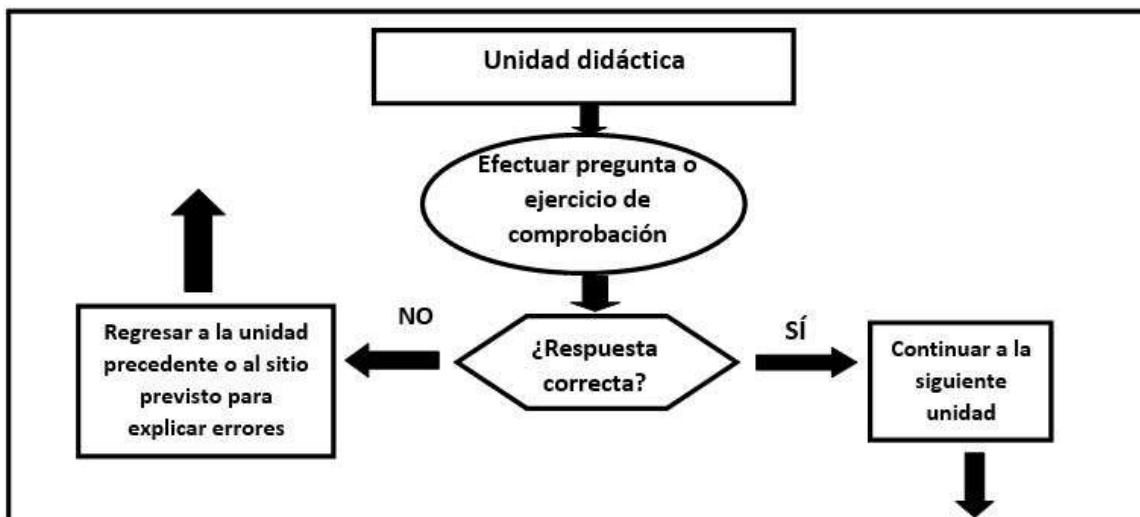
Unidad didáctica

Efectuar pregunta o ejercicio de comprobación

NO

¿Respuesta correcta?

SÍ

Regresar a la unidad precedente o al sitio previsto para explicar errores

Continuar a la siguiente unidad